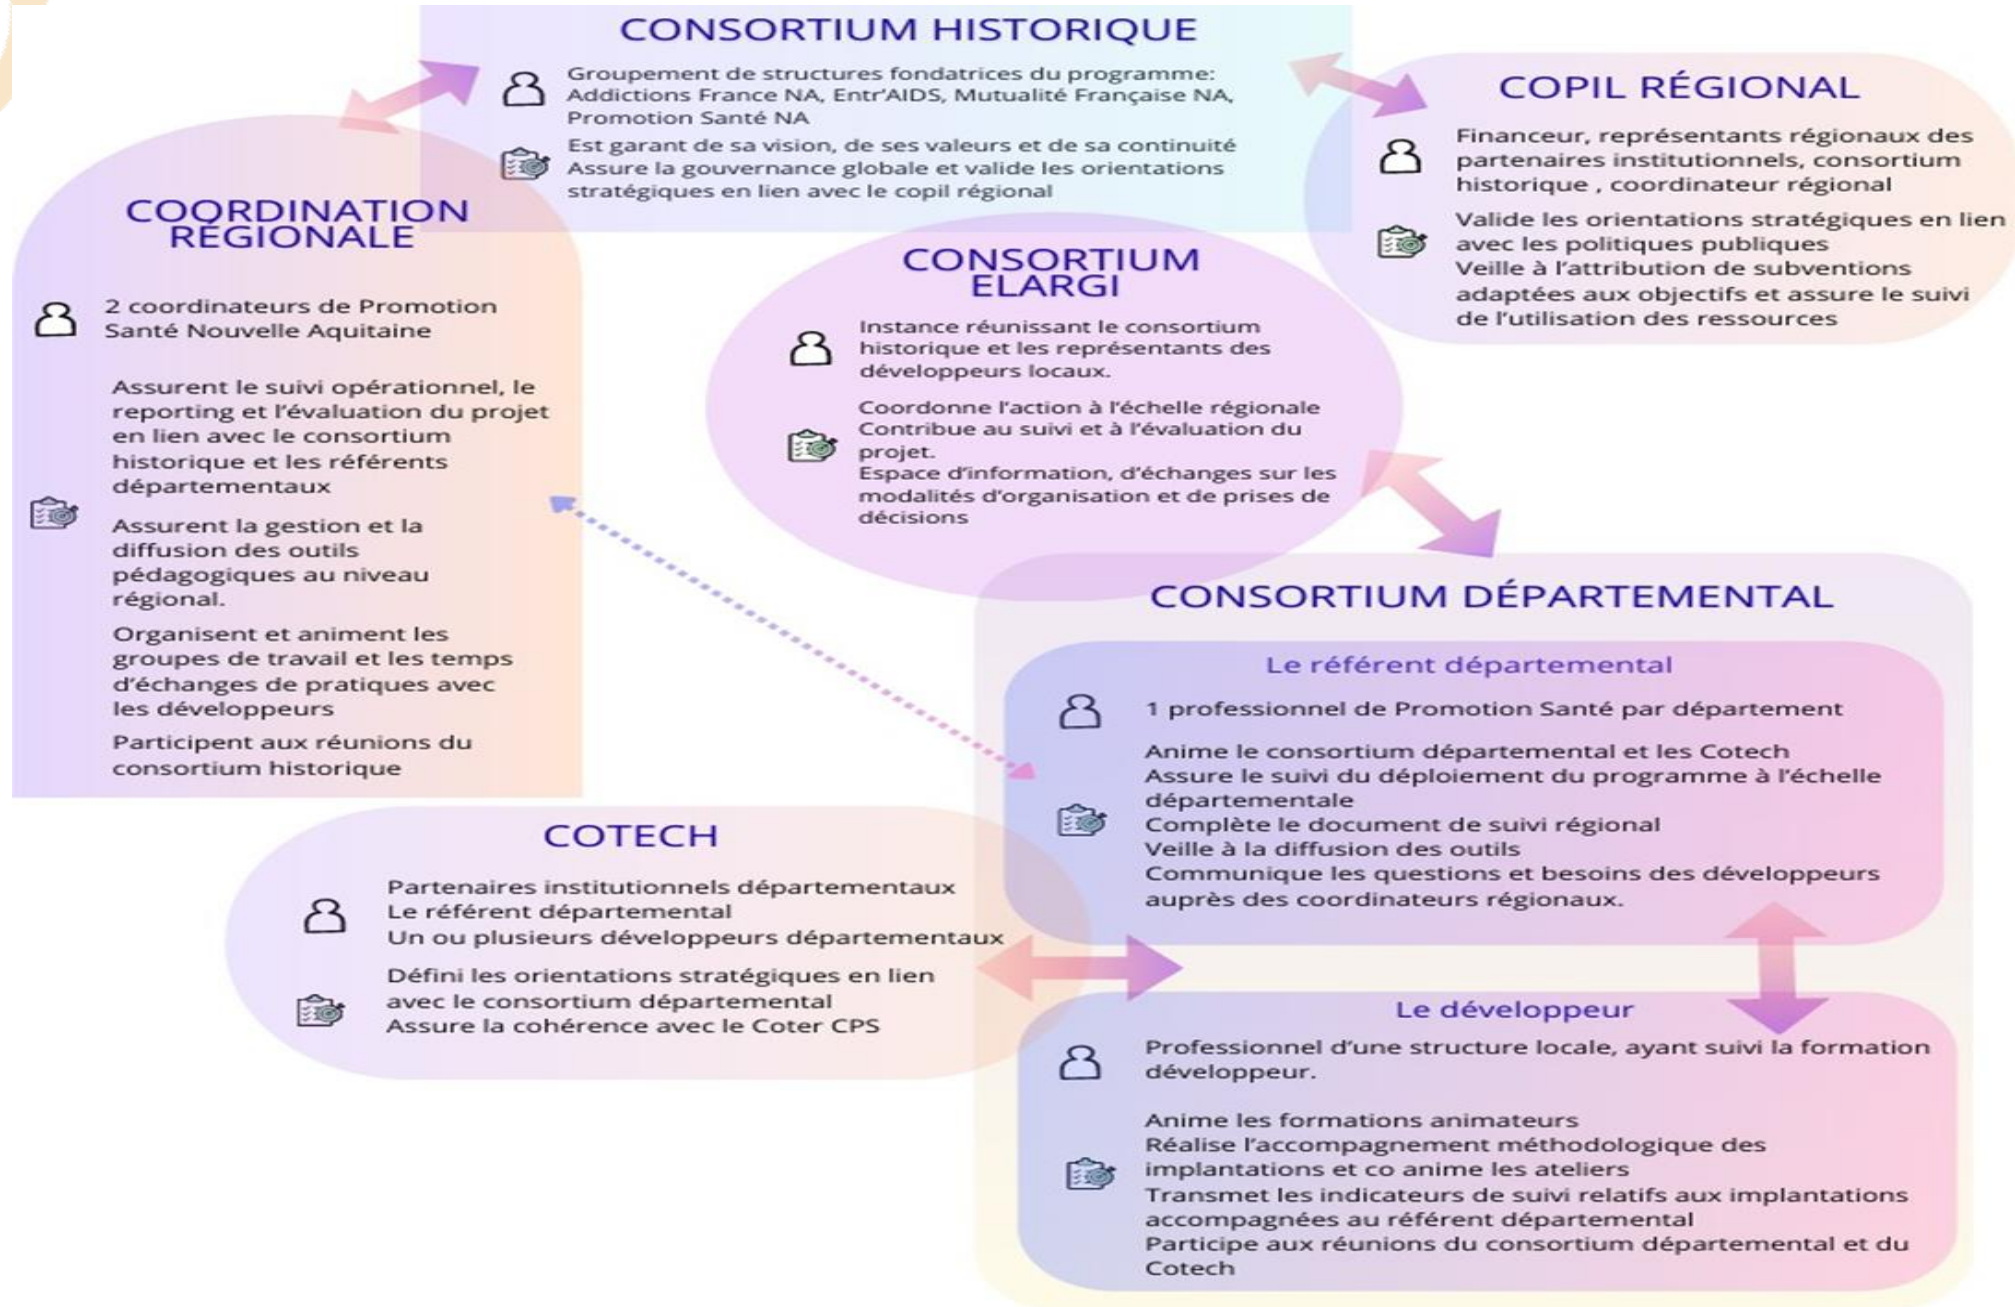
CONSORTIUM HISTORIQUE

Groupement de structures fondatrices du programme: Addictions France NA, Entr'AIDS, Mutualité Française NA, Promotion Santé NA

Est garant de sa vision, de ses valeurs et de sa continuité
Assure la gouvernance globale et valide les orientations stratégiques en lien avec le copil régional

COPIL RÉGIONAL

Financeur, représentants régionaux des partenaires institutionnels, consortium historique , coordinateur régional

Valide les orientations stratégiques en lien avec les politiques publiques
Veille à l'attribution de subventions adaptées aux objectifs et assure le suivi de l'utilisation des ressources

COORDINATION RÉGIONALE

2 coordinateurs de Promotion Santé Nouvelle Aquitaine

Assurent le suivi opérationnel, le reporting et l'évaluation du projet en lien avec le consortium historique et les référents départementaux

Assurent la gestion et la diffusion des outils pédagogiques au niveau régional.

Organisent et animent les groupes de travail et les temps d'échanges de pratiques avec les développeurs

Participent aux réunions du consortium historique

CONSORTIUM ELARGI

Instance réunissant le consortium historique et les représentants des développeurs locaux.

Coordonne l'action à l'échelle régionale
Contribue au suivi et à l'évaluation du projet.
Espace d'information, d'échanges sur les modalités d'organisation et de prises de décisions

CONSORTIUM DÉPARTEMENTAL

Le référent départemental

1 professionnel de Promotion Santé par département

Anime le consortium départemental et les Cotech
Assure le suivi du déploiement du programme à l'échelle départementale
Complète le document de suivi régional
Veille à la diffusion des outils
Communique les questions et besoins des développeurs auprès des coordinateurs régionaux.

COTECH

Partenaires institutionnels départementaux
Le référent départemental
Un ou plusieurs développeurs départementaux

Défini les orientations stratégiques en lien avec le consortium départemental
Assure la cohérence avec le Coter CPS

Le développeur

Professionnel d'une structure locale, ayant suivi la formation développeur.

Anime les formations animateurs
Réalise l'accompagnement méthodologique des implantations et co anime les ateliers
Transmet les indicateurs de suivi relatifs aux implantations accompagnées au référent départemental
Participe aux réunions du consortium départemental et du Cotech